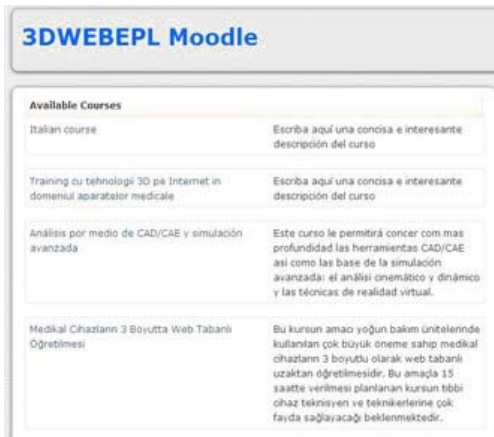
3DWEBEPL Moodle

Available Courses

| | |
|---|---|
| Italian course | Escriba aquí una concisa e interesante descripción del curso |
| Training cu tehnologii 3D pe Internet in domeniul aparatelor medicale | Escriba aquí una concisa e interesante descripción del curso |
| Análisis por medio de CAD/CAE y simulación avanzada | Este curso le permitirá concer com mas profundidad las herramientas CAD/CAE asi como las base de la simulación avanzada: el análisi cinemático y dinámico y las técnicas de realidad virtual. |
| Medikal Cihazlarıın 3 Boyutta Web Tabanlı Öğretilmesi | Bu kursun amacı yoğun bakım ünitelerinde kullanılan çok büyük öneme sahip medikal cihazların 3 boyutlu olarak web tabanlı uzaktan öğretilmesidir. Bu amaçla 15 saatte verilmesi planlanan kursun tıbbi cihaz teknisyen ve teknikerlerine çok fayda sağlayacağı beklenmektedir. |